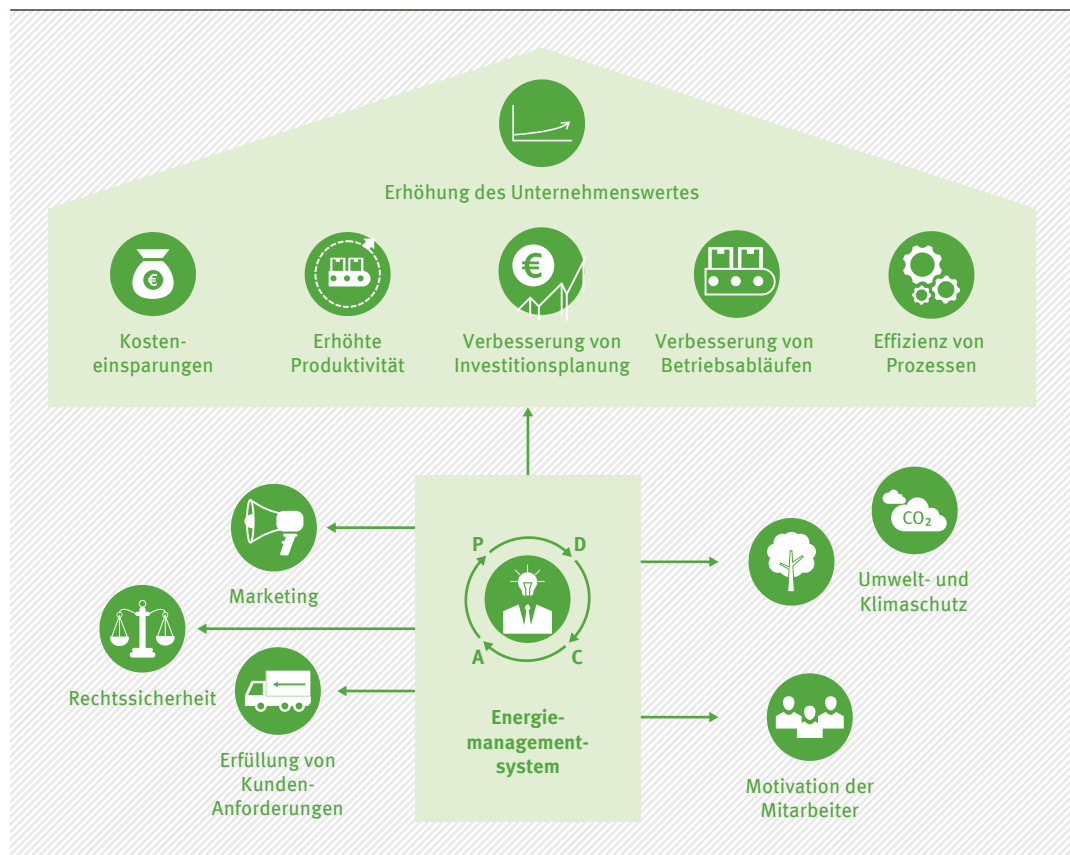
Erhöhung des Unternehmenswertes

€

Kosteneinsparungen

Erhöhte Produktivität

€

Verbesserung von Investitionsplanung

Verbesserung von Betriebsabläufen

Effizienz von Prozessen

Marketing

Rechtssicherheit

Erfüllung von Kunden-Anforderungen

P

D

A

C

Energiemanagementsystem

$CO_2$

Umwelt- und Klimaschutz

Motivation der Mitarbeiter